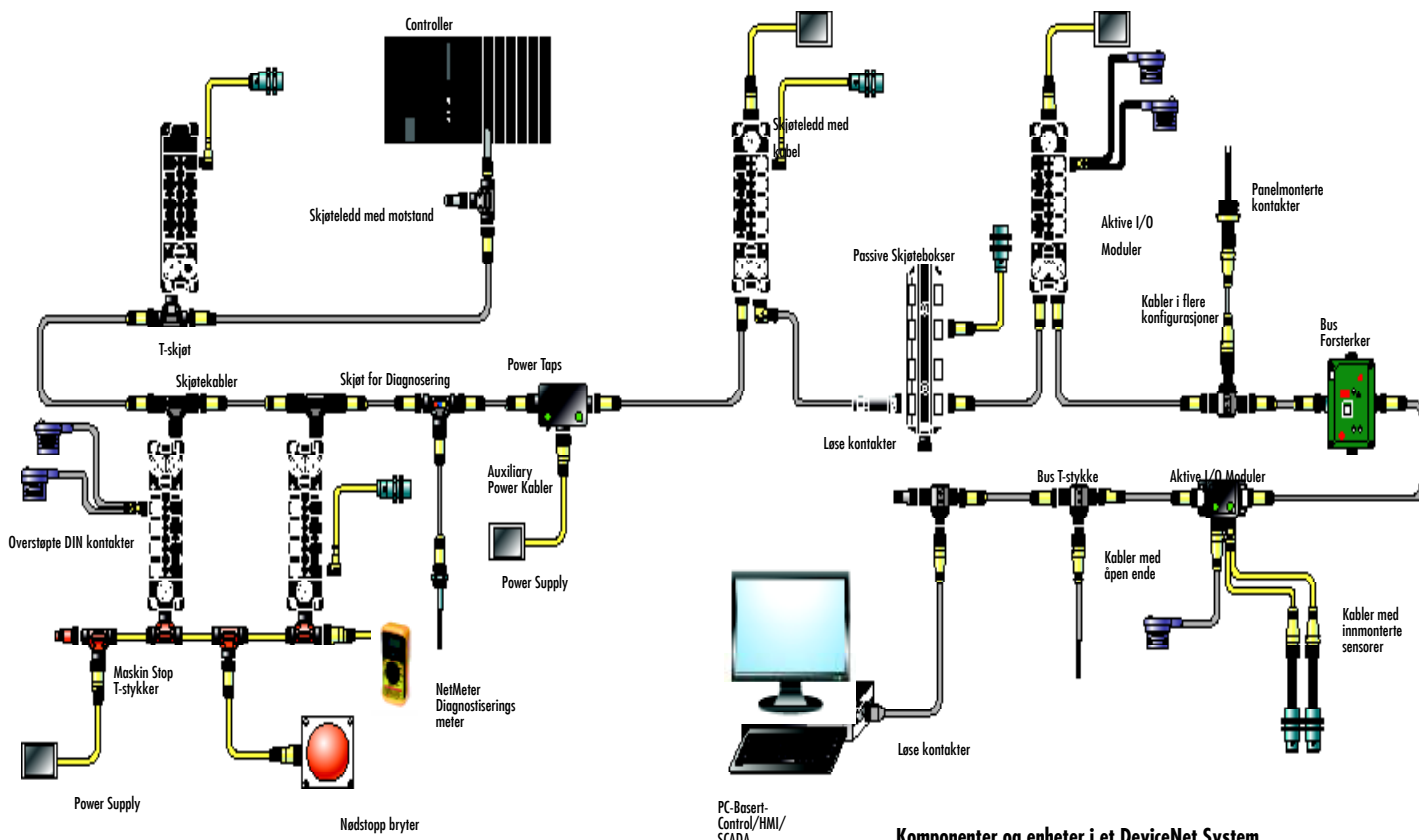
Controller

Skjøteledd med motstand

T-skjøt

Skjøtekabler

Skjøt for Diagnosering

Power Taps

Auxiliary Power Kabler

Power Supply

Overstøpte DIN kontakter

Maskin Stop T-stykker

Power Supply

Nødstopp bryter

NetMeter Diagnostiserings meter

Skjøteledd med kabel

Passive Skjøtebokser

Løse kontakter

Aktive I/O Moduler

Panelmonterte kontakter

Kabler i flere konfigurasjoner

Bus Forsterker

Bus T-stykke

Aktive I/O Moduler

Kabler med åpen ende

Kabler med innmonterte sensorer

Løse kontakter

PC-Basert-Control/HMI/SCADA

Komponenter og enheter i et DeviceNet System